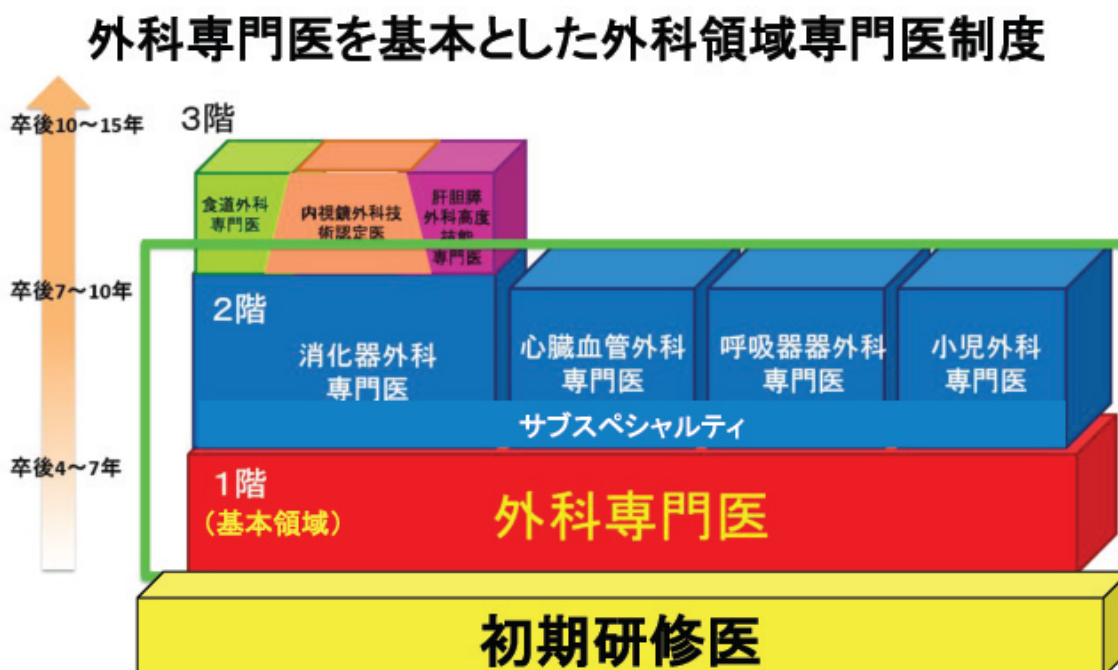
外科専門医を基本とした外科領域専門医制度

卒後10〜15年

卒後7〜10年

卒後4〜7年

3階

食道外科専門医

内視鏡外科技術認定医

肝胆膵外科高度技能専門医

2階

消化器外科専門医

心臓血管外科専門医

呼吸器外科専門医

小児外科専門医

サブスペシャルティ

1階
(基本領域)

外科専門医

初期研修医